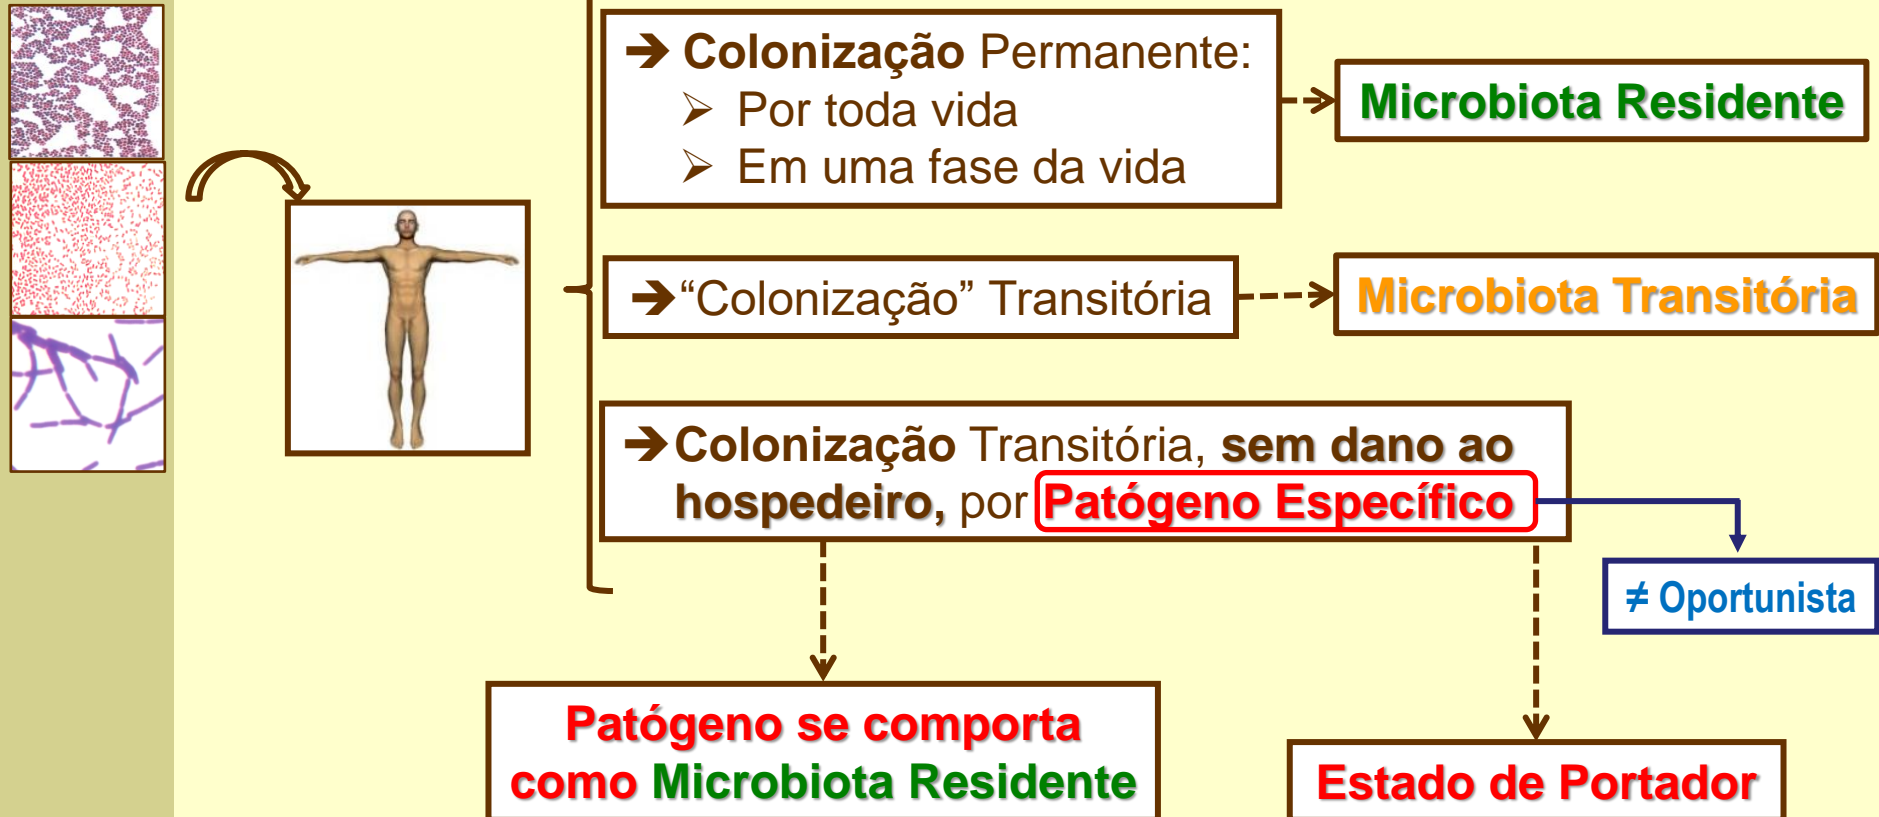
➔ Colonização Permanente:
➢ Por toda vida
➢ Em uma fase da vida

Microbiota Residente

➔“Colonização” Transitória

Microbiota Transitória

➔Colonização Transitória, sem dano ao hospedeiro, por Patógeno Específico

≠ Oportunista

Patógeno se comporta como Microbiota Residente

Estado de Portador